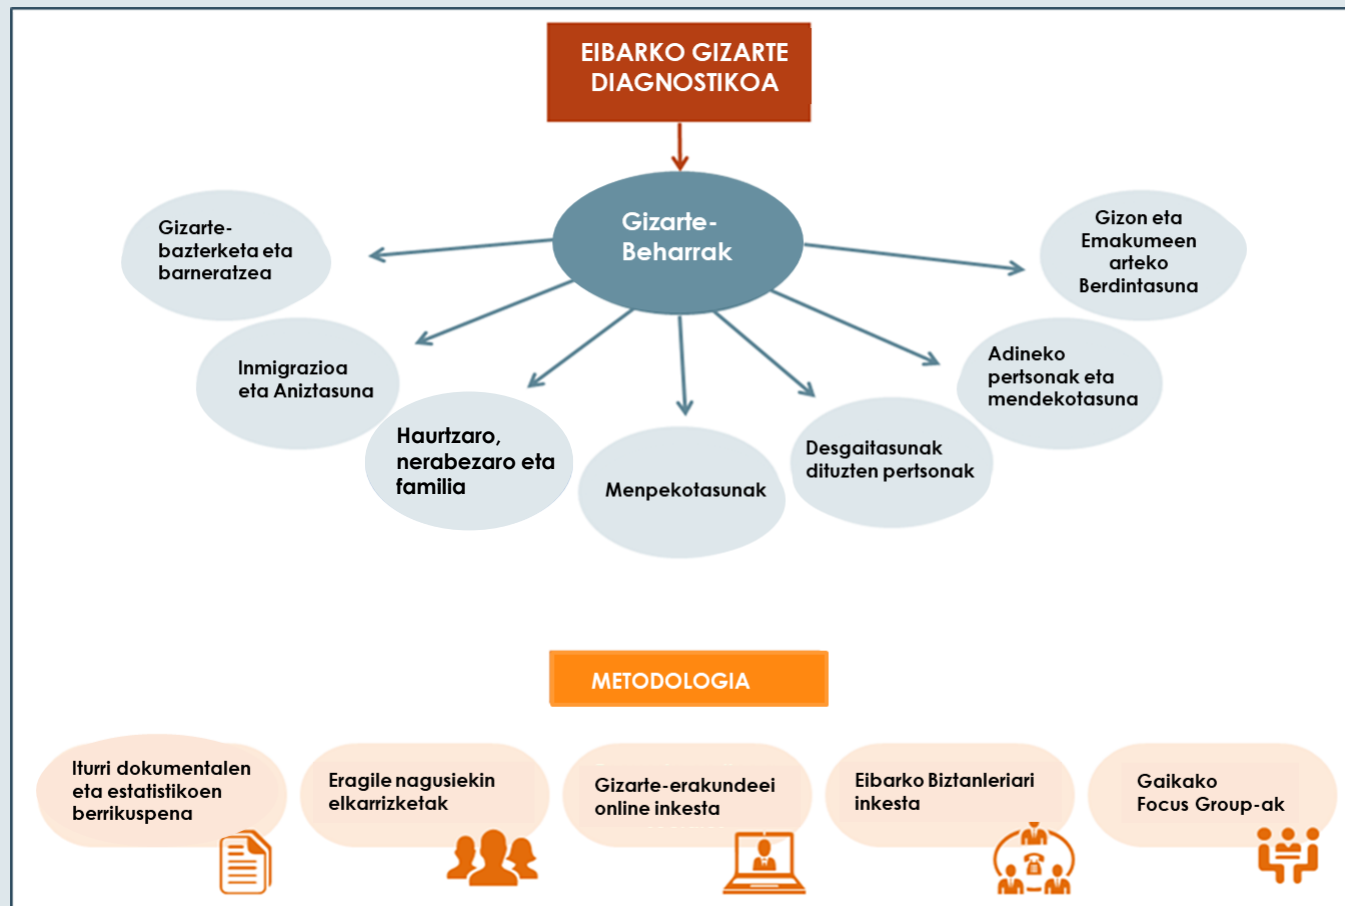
EIBARKO GIZARTE DIAGNOSTIKOA

Gizarte-Beharrak

Gizarte-bazterketa eta barneratzea

Gizon eta Emakumeen arteko Berdintasuna

Inmigrazioa eta Aniztasuna

Adineko pertsonak eta mendekotasuna

Haurtzaro, nerabezaro eta familia

Menpekotasunak

Desgaitasunak dituzten pertsonak

METODOLOGIA

Iturri dokumentalen eta estatistikoen berrikuspena

Eragile nagusiekin elkarrizketak

Gizarte-erakundeei online inkesta

Eibarko Biztanleriari inkesta

Gaikako Focus Group-ak